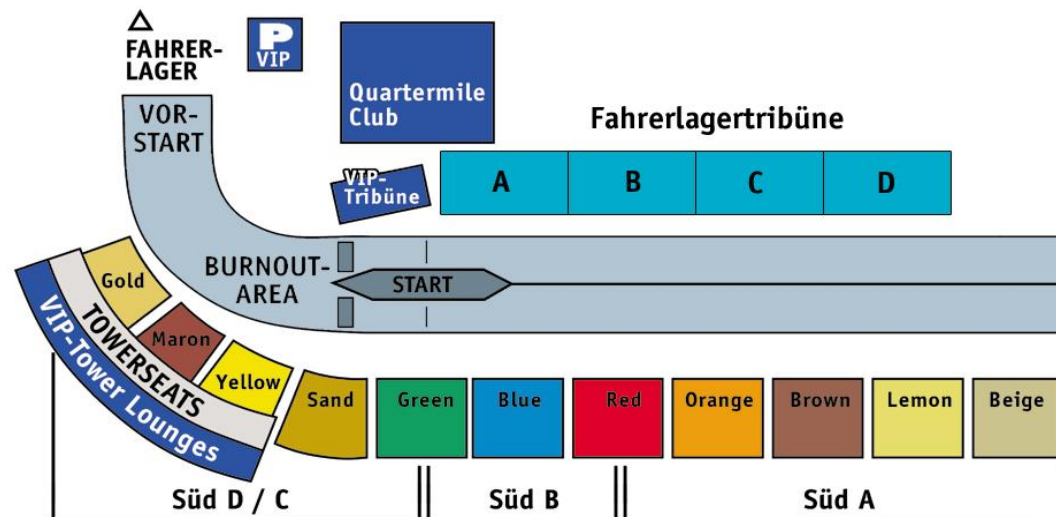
FAHRERLAGER

P VIP

Quartermile Club

Fahrerlagertribüne

VOR-START

VIP-Tribüne

A B C D

Gold

BURNOUT-AREA

START

TOWERSEATS

VIP-Tower Lounges

Maron

Yellow

Sand

Green

Blue

Red

Orange

Brown

Lemon

Beige

Süd D / C

Süd B

Süd A